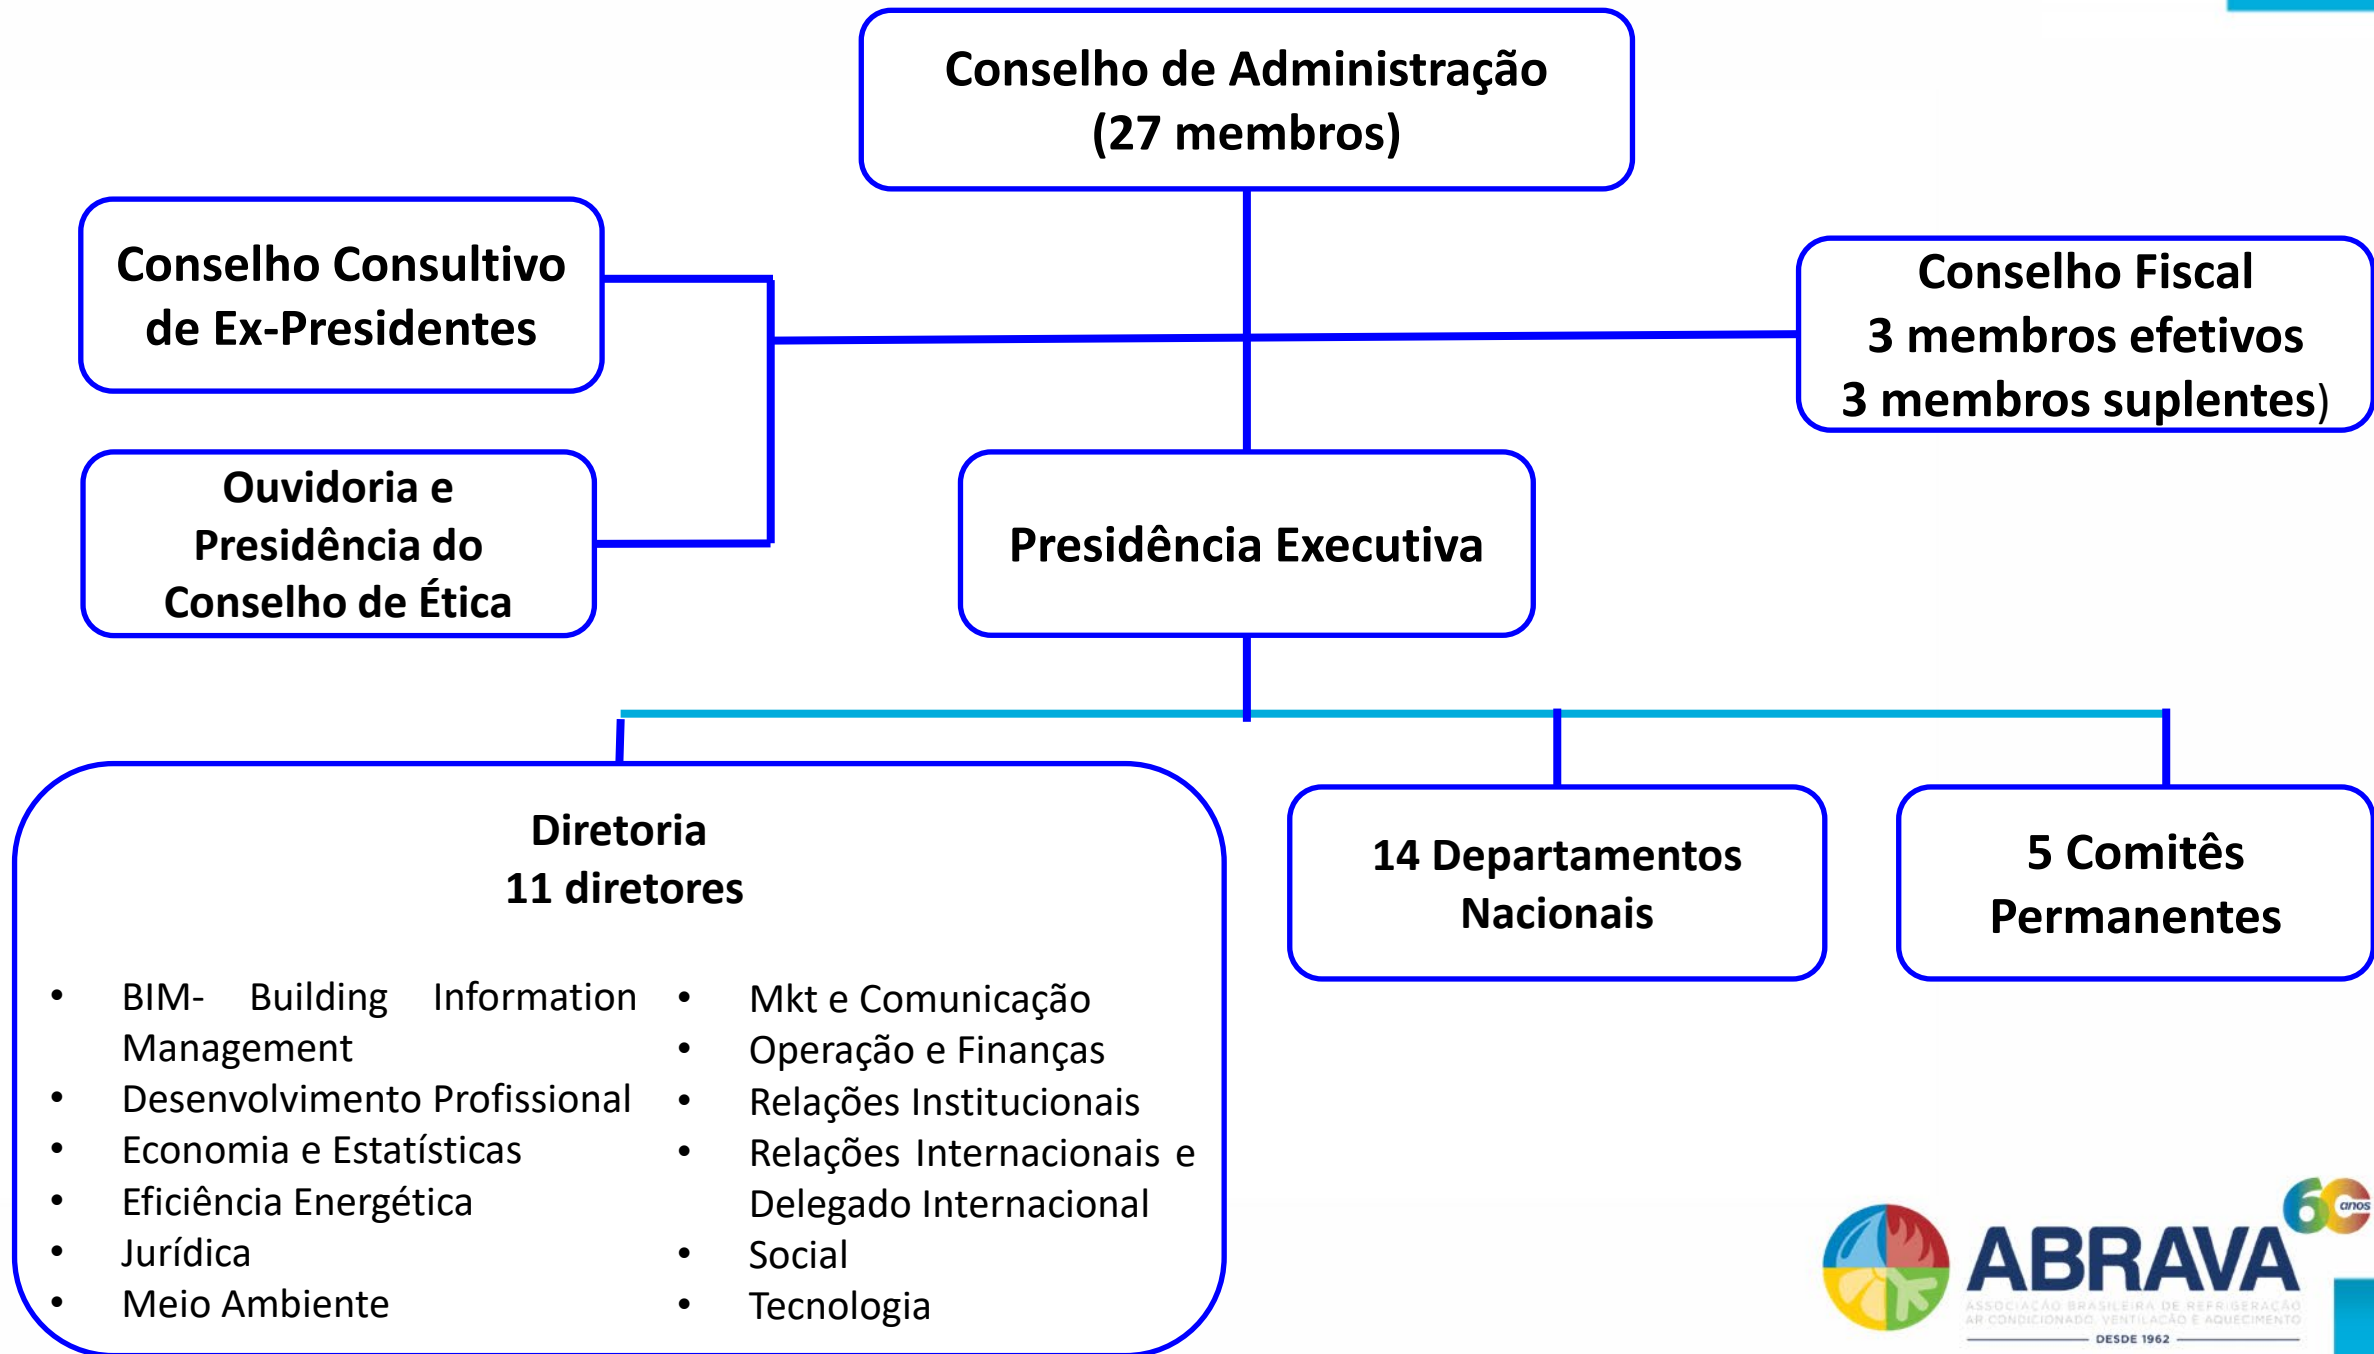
Conselho de Administração
(27 membros)

Conselho Consultivo
de Ex-Presidentes

Conselho Fiscal
3 membros efetivos
3 membros suplentes)

Ouvidoria e
Presidência do
Conselho de Ética

Presidência Executiva

Diretoria
11 diretores

- BIM- Building Information Management
- Desenvolvimento Profissional
- Economia e Estatísticas
- Eficiência Energética
- Jurídica
- Meio Ambiente

- Mkt e Comunicação
- Operação e Finanças
- Relações Institucionais
- Relações Internacionais e Delegado Internacional
- Social
- Tecnologia

14 Departamentos
Nacionais

5 Comitês
Permanentes

60 anos
ABRAVA
ASSOCIAÇÃO BRASILEIRA DE REFRIGERAÇÃO AR CONDICIONADO, VENTILAÇÃO E AQUECIMENTO
DESDE 1962